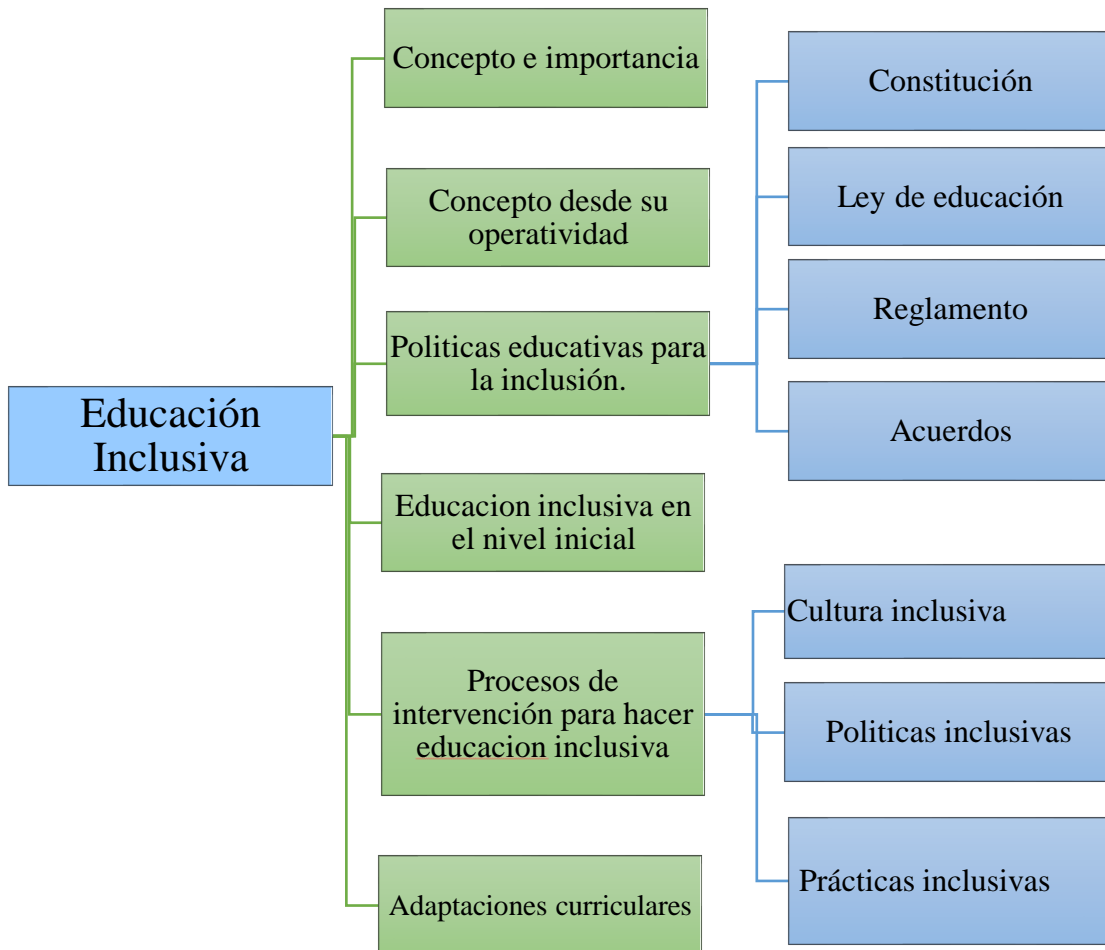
Educación Inclusiva

Concepto e importancia

Concepto desde su operatividad

Politicas educativas para la inclusión.

Constitución

Ley de educación

Reglamento

Acuerdos

Educacion inclusiva en el nivel inicial

Procesos de intervención para hacer educacion inclusiva

Cultura inclusiva

Politicas inclusivas

Prácticas inclusivas

Adaptaciones curriculares